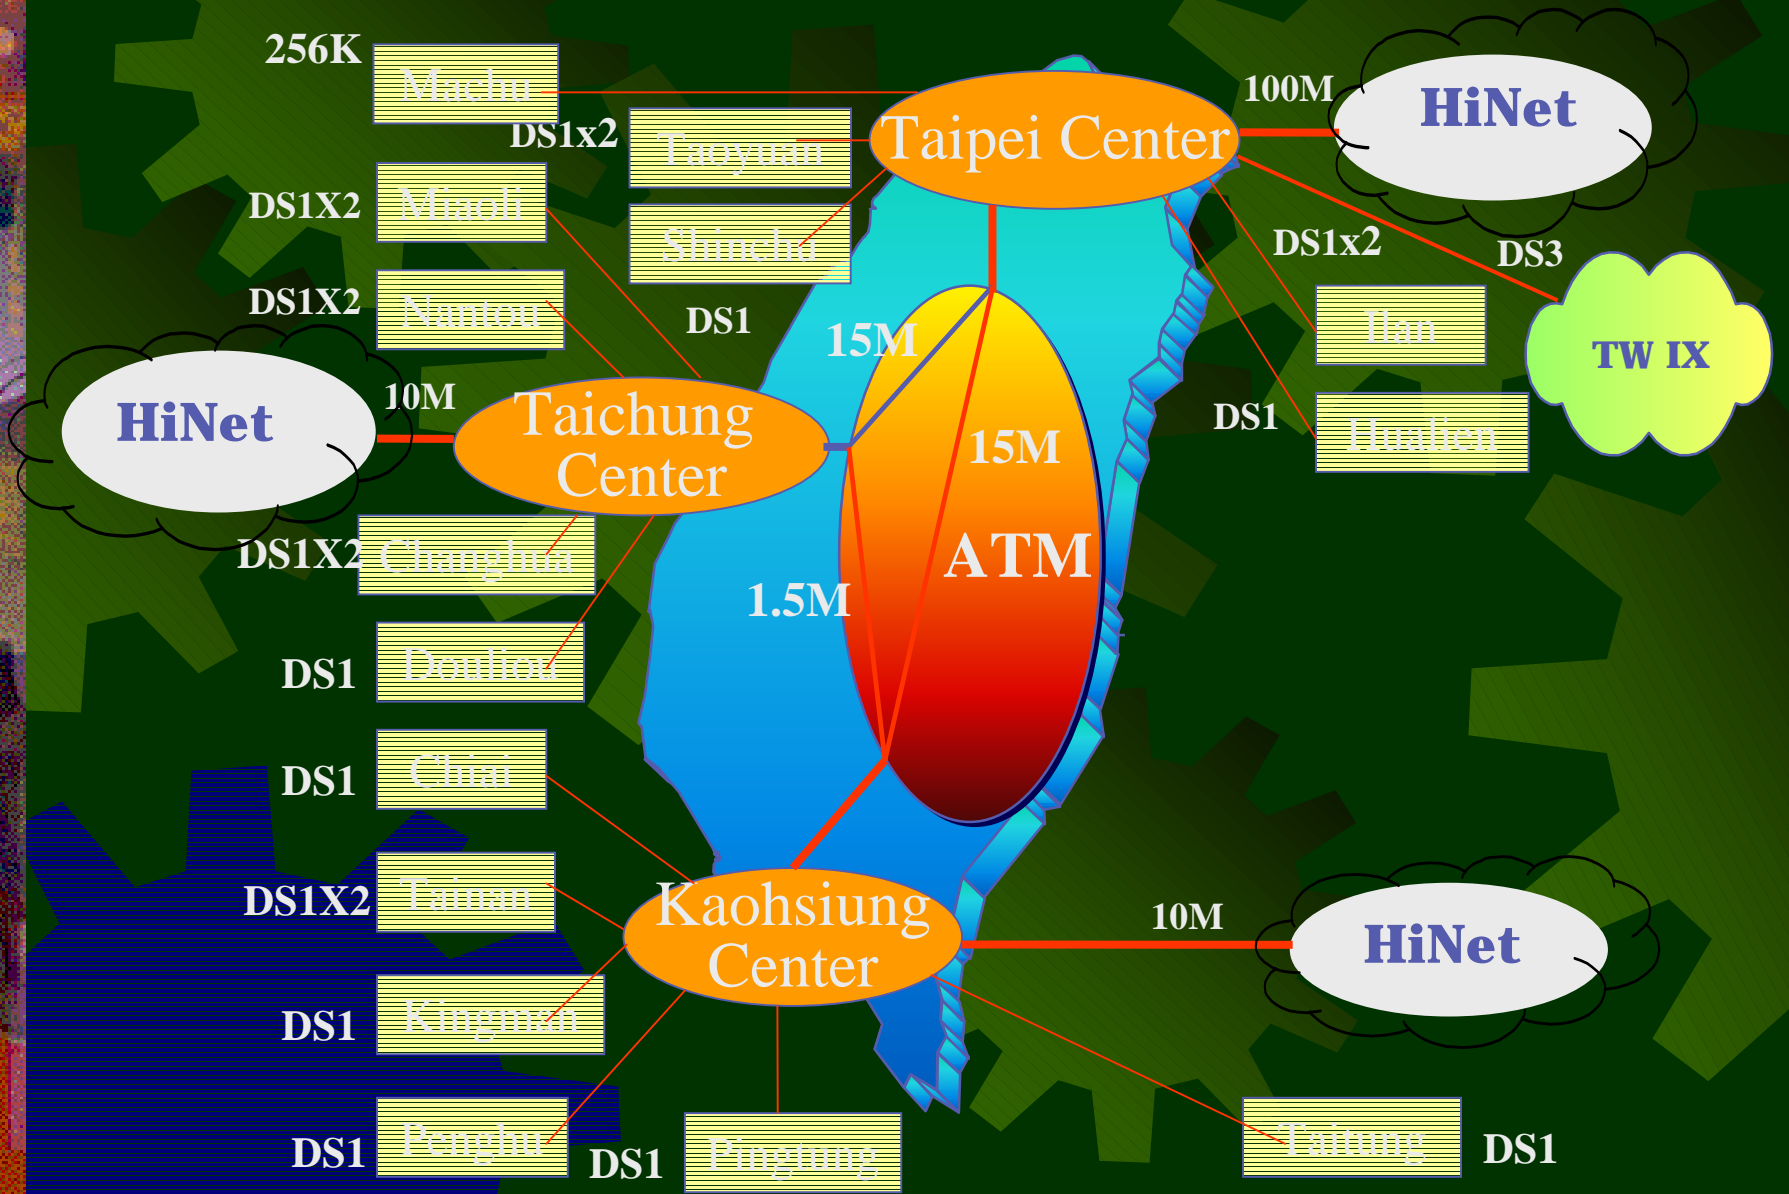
256K Machu
DS1x2 Taoyuan
Taipei Center
100M HiNet
DS1X2 Miaoli
Shinchu
DS1X2 Nantou
DS1
DS1x2
DS3
Ilan
TW IX
15M
HiNet
10M
Taichung Center
15M
DS1
Hualien
DS1X2 Changhua
ATM
1.5M
DS1 Douliou
DS1 Chiai
DS1X2 Tainan
Kaohsiung Center
10M
HiNet
DS1 Kingmen
DS1 Penghu
DS1 Pingtung
Taitung DS1